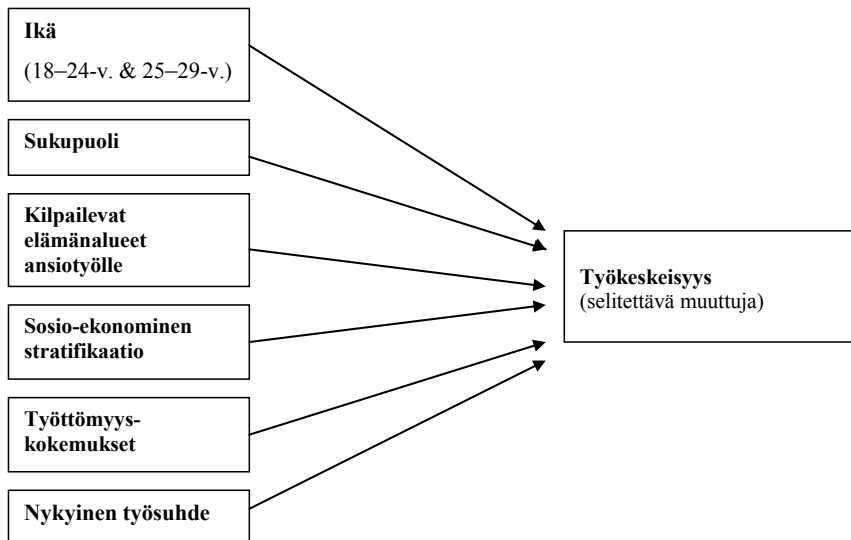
**Ikä**
(18–24-v. & 25–29-v.)

**Sukupuoli**

**Kilpailevat elämänalueet ansiotyölle**

**Sosio-ekonominen stratifikaatio**

**Työttömyys-kokemukset**

**Nykyinen työsuhde**

**Työkeskeisyys**
(selitettävä muuttuja)